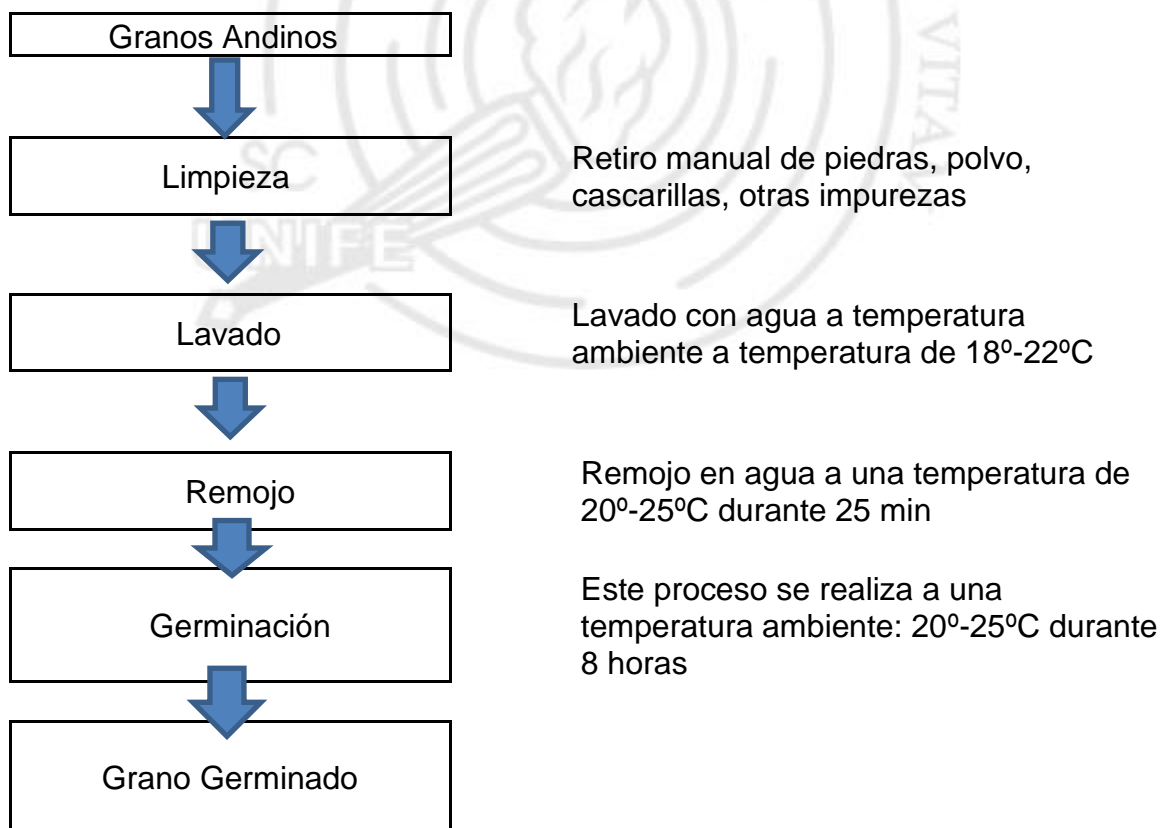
Granos Andinos

Limpieza

Retiro manual de piedras, polvo, cascarillas, otras impurezas

Lavado

Lavado con agua a temperatura ambiente a temperatura de 18º-22ºC

Remojo

Remojo en agua a una temperatura de 20º-25ºC durante 25 min

Germinación

Este proceso se realiza a una temperatura ambiente: 20º-25ºC durante 8 horas

Grano Germinado

UNIFE